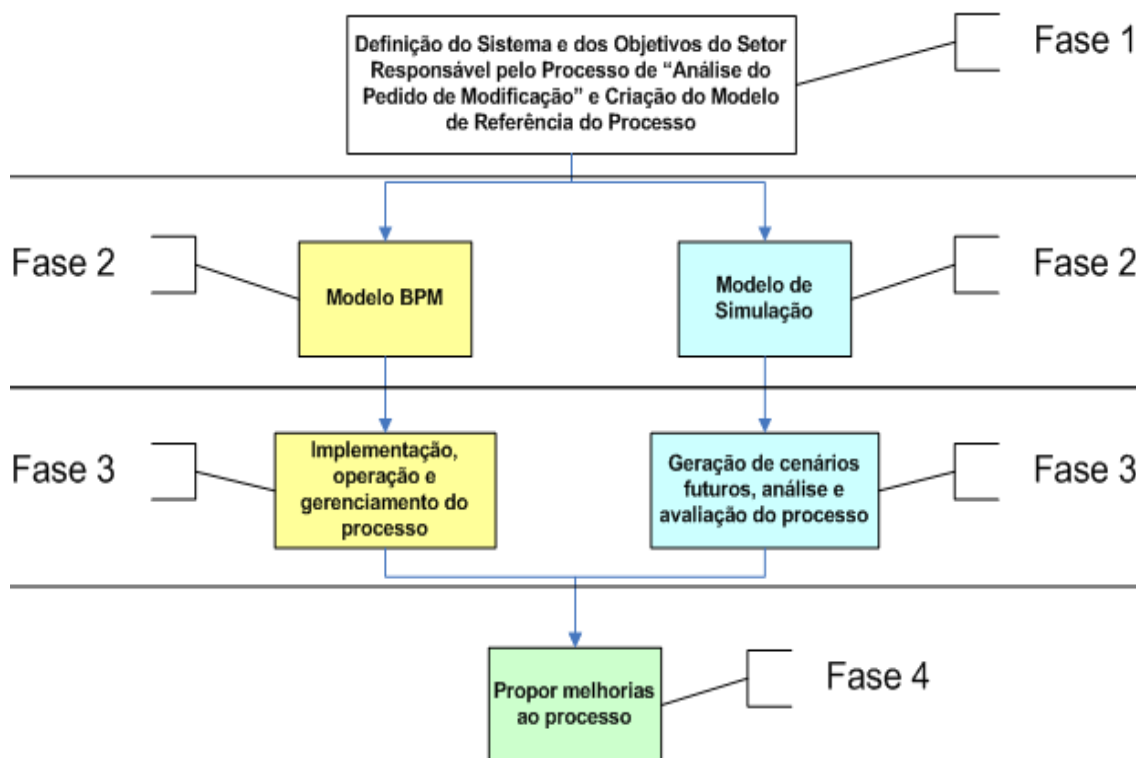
Definição do Sistema e dos Objetivos do Setor Responsável pelo Processo de "Análise do Pedido de Modificação" e Criação do Modelo de Referência do Processo

Fase 1

Fase 2

Modelo BPM

Modelo de Simulação

Fase 2

Fase 3

Implementação, operação e gerenciamento do processo

Geração de cenários futuros, análise e avaliação do processo

Fase 3

Propor melhorias ao processo

Fase 4